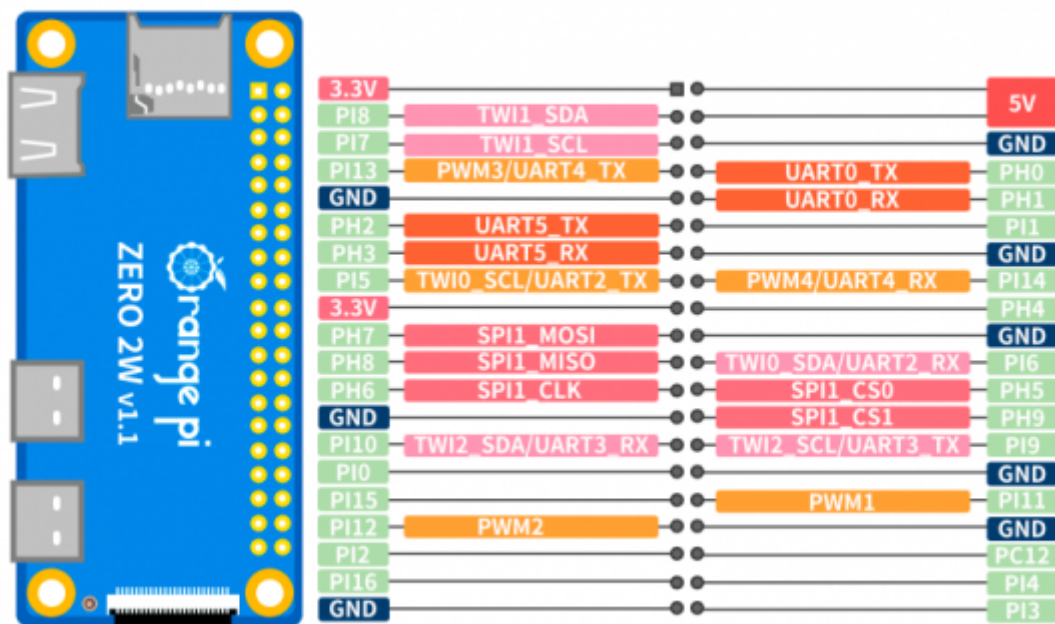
orange pi
ZERO 2W v1.1

| Left pin | Left function | Right function | Right pin |
|---|---|---|---|
| 3.3V | | | 5V |
| PI8 | TWI1_SDA | | 5V |
| PI7 | TWI1_SCL | | GND |
| PI13 | PWM3/UART4_TX | UART0_TX | PH0 |
| GND | | UART0_RX | PH1 |
| PH2 | UART5_TX | | PI1 |
| PH3 | UART5_RX | | GND |
| PI5 | TWI0_SCL/UART2_TX | PWM4/UART4_RX | PI14 |
| 3.3V | | | PH4 |
| PH7 | SPI1_MOSI | | GND |
| PH8 | SPI1_MISO | TWI0_SDA/UART2_RX | PI6 |
| PH6 | SPI1_CLK | SPI1_CS0 | PH5 |
| GND | | SPI1_CS1 | PH9 |
| PI10 | TWI2_SDA/UART3_RX | TWI2_SCL/UART3_TX | PI9 |
| PI0 | | | GND |
| PI15 | | PWM1 | PI11 |
| PI12 | PWM2 | | GND |
| PI2 | | | PC12 |
| PI16 | | | PI4 |
| GND | | | PI3 |